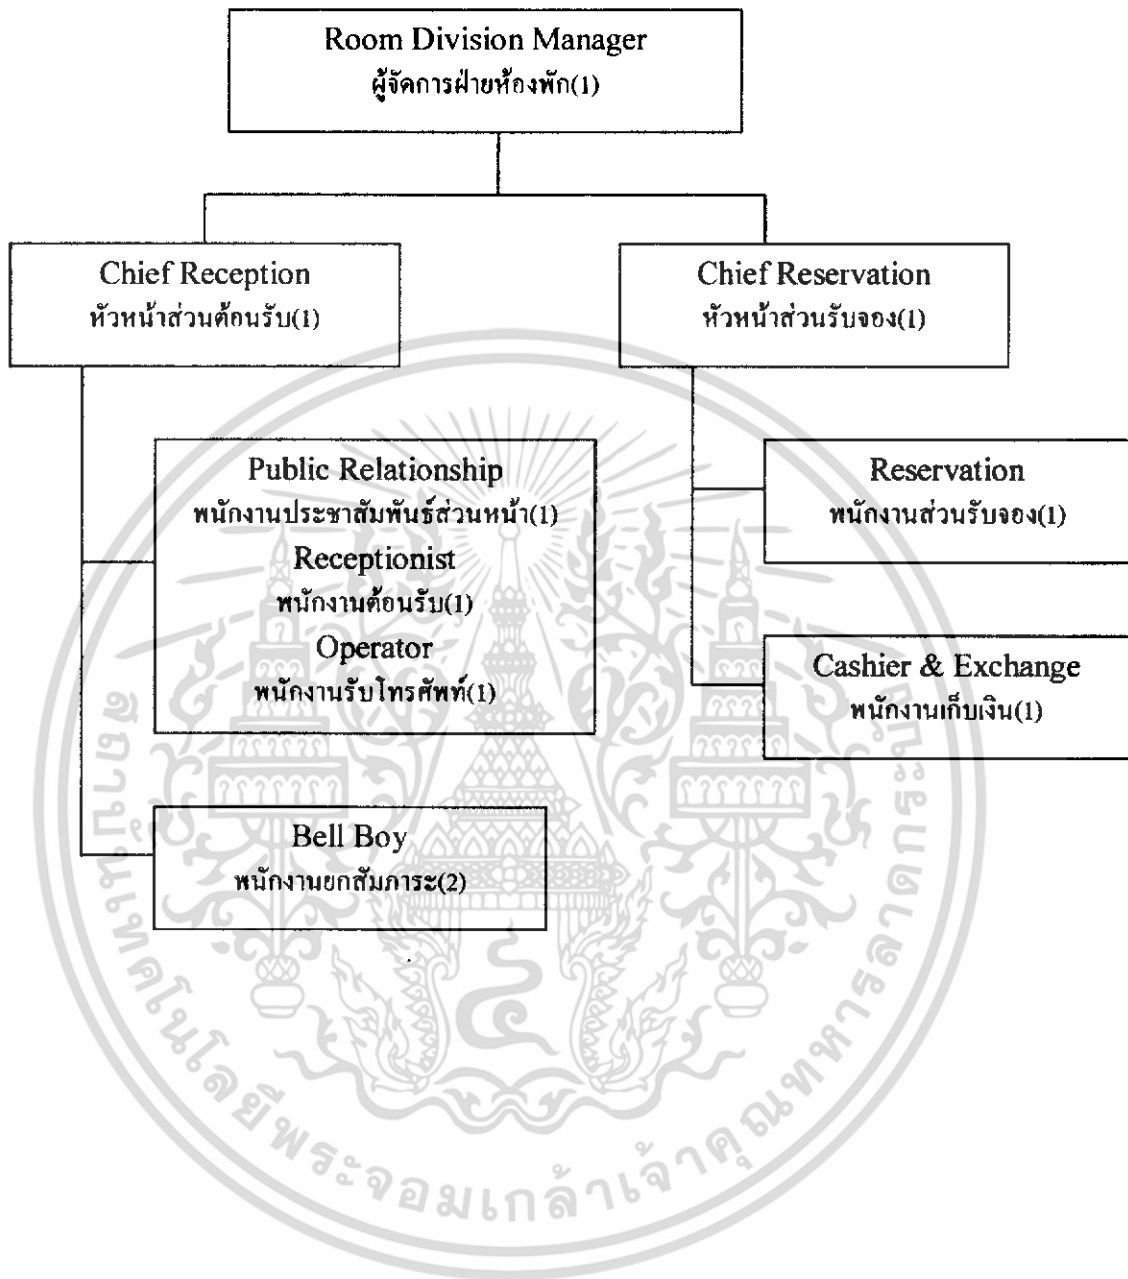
Room Division Manager
ผู้จัดการฝ่ายห้องพัก(1)

Chief Reception
หัวหน้าส่วนต้อนรับ(1)

Chief Reservation
หัวหน้าส่วนรับจอง(1)

Public Relationship
พนักงานประชาสัมพันธ์ส่วนหน้า(1)
Receptionist
พนักงานต้อนรับ(1)
Operator
พนักงานรับโทรศัพท์(1)

Reservation
พนักงานส่วนรับจอง(1)

Cashier & Exchange
พนักงานเก็บเงิน(1)

Bell Boy
พนักงานยกสัมภาระ(2)

มหาวิทยาลัยเทคโนโลยีพระจอมเกล้าเจ้าคุณทหารลาดกระบัง